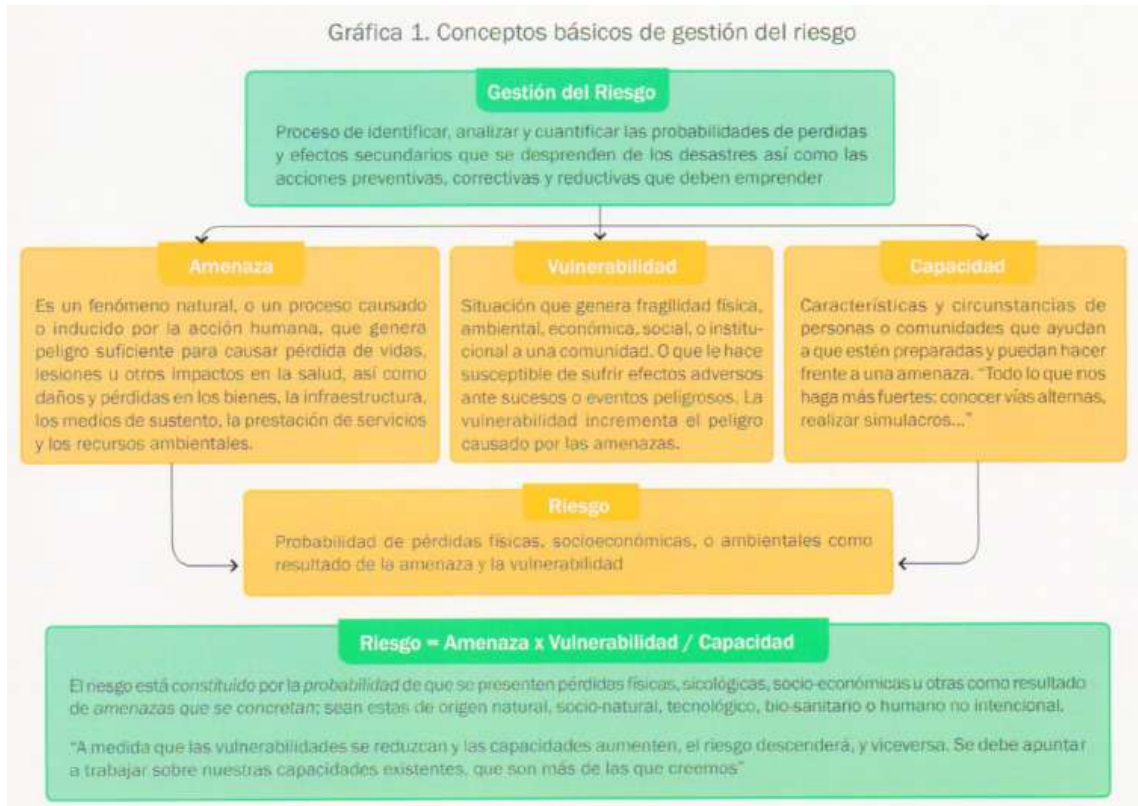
Gráfica 1. Conceptos básicos de gestión del riesgo

Gestión del Riesgo

Proceso de identificar, analizar y cuantificar las probabilidades de perdidas y efectos secundarios que se desprenden de los desastres así como las acciones preventivas, correctivas y reductivas que deben emprender

Amenaza

Es un fenómeno natural, o un proceso causado o inducido por la acción humana, que genera peligro suficiente para causar pérdida de vidas, lesiones u otros impactos en la salud, así como daños y pérdidas en los bienes, la infraestructura, los medios de sustento, la prestación de servicios y los recursos ambientales.

Vulnerabilidad

Situación que genera fragilidad física, ambiental, económica, social, o institucional a una comunidad. O que le hace susceptible de sufrir efectos adversos ante sucesos o eventos peligrosos. La vulnerabilidad incrementa el peligro causado por las amenazas.

Capacidad

Características y circunstancias de personas o comunidades que ayudan a que estén preparadas y puedan hacer frente a una amenaza. "Todo lo que nos haga más fuertes: conocer vías alternas, realizar simulacros..."

Riesgo

Probabilidad de pérdidas físicas, socioeconómicas, o ambientales como resultado de la amenaza y la vulnerabilidad

Riesgo = Amenaza x Vulnerabilidad / Capacidad

El riesgo está constituido por la probabilidad de que se presenten pérdidas físicas, sicológicas, socio-económicas u otras como resultado de amenazas que se concretan; sean estas de origen natural, socio-natural, tecnológico, bio-sanitario o humano no intencional.

"A medida que las vulnerabilidades se reduzcan y las capacidades aumenten, el riesgo descenderá, y viceversa. Se debe apuntar a trabajar sobre nuestras capacidades existentes, que son más de las que creemos"